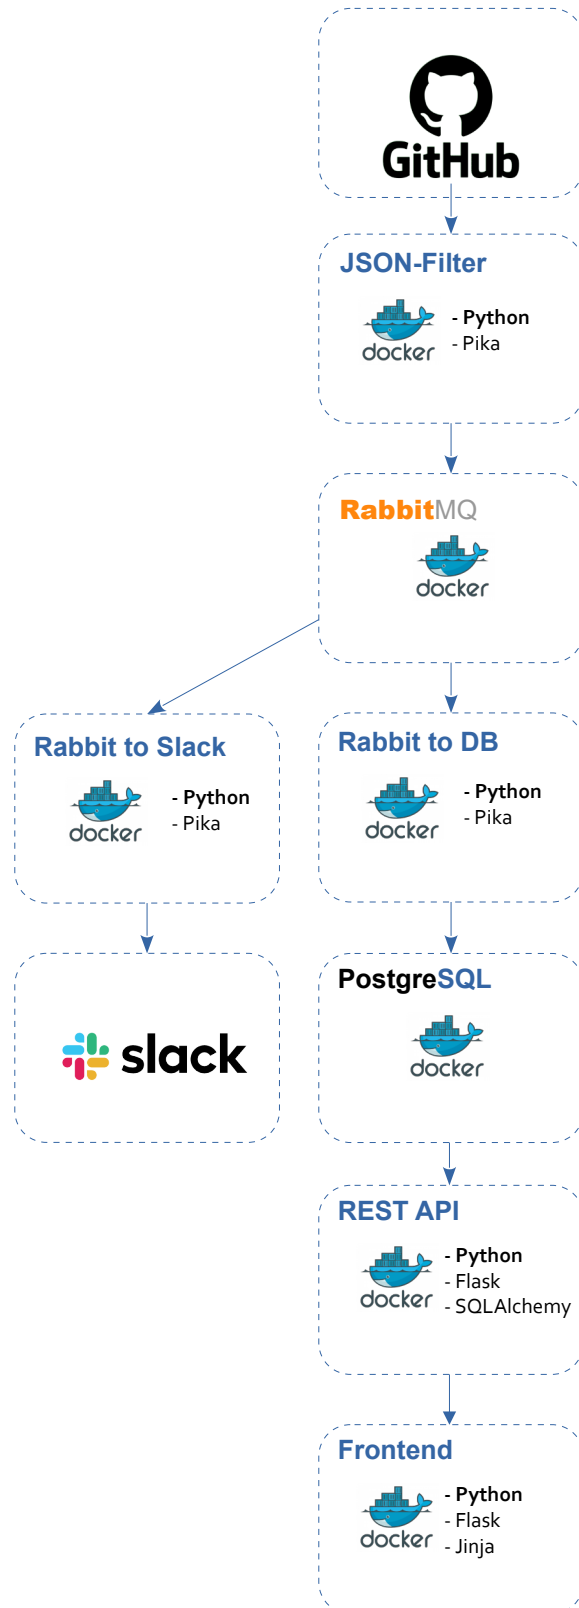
GitHub

JSON-Filter
docker
- Python
- Pika

RabbitMQ
docker

Rabbit to Slack
docker
- Python
- Pika

Rabbit to DB
docker
- Python
- Pika

slack

PostgreSQL
docker

REST API
docker
- Python
- Flask
- SQLAlchemy

Frontend
docker
- Python
- Flask
- Jinja